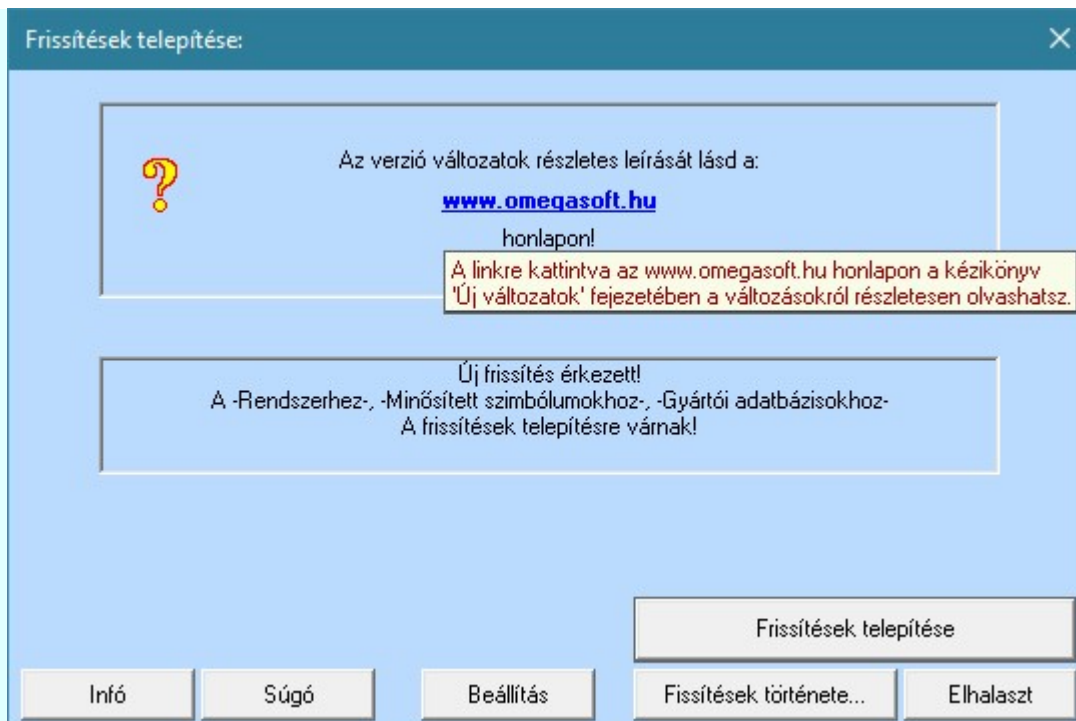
Frissítések telepítése:

?

Az verzió változatok részletes leírását lásd a:

www.omegasoft.hu

honlapon!

A linkre kattintva az www.omegasoft.hu honlapon a kézikönyv 'Új változatok' fejezetében a változásokról részletesen olvashatsz.

Új frissítés érkezett!
A -Rendszerhez-, -Minősített szimbólumokhoz-, -Gyártói adatbázisokhoz-
A frissítések telepítésre várnak!

Frissítések telepítése

Infó | Súgó | Beállítás | Fissítések története... | Elhalaszt